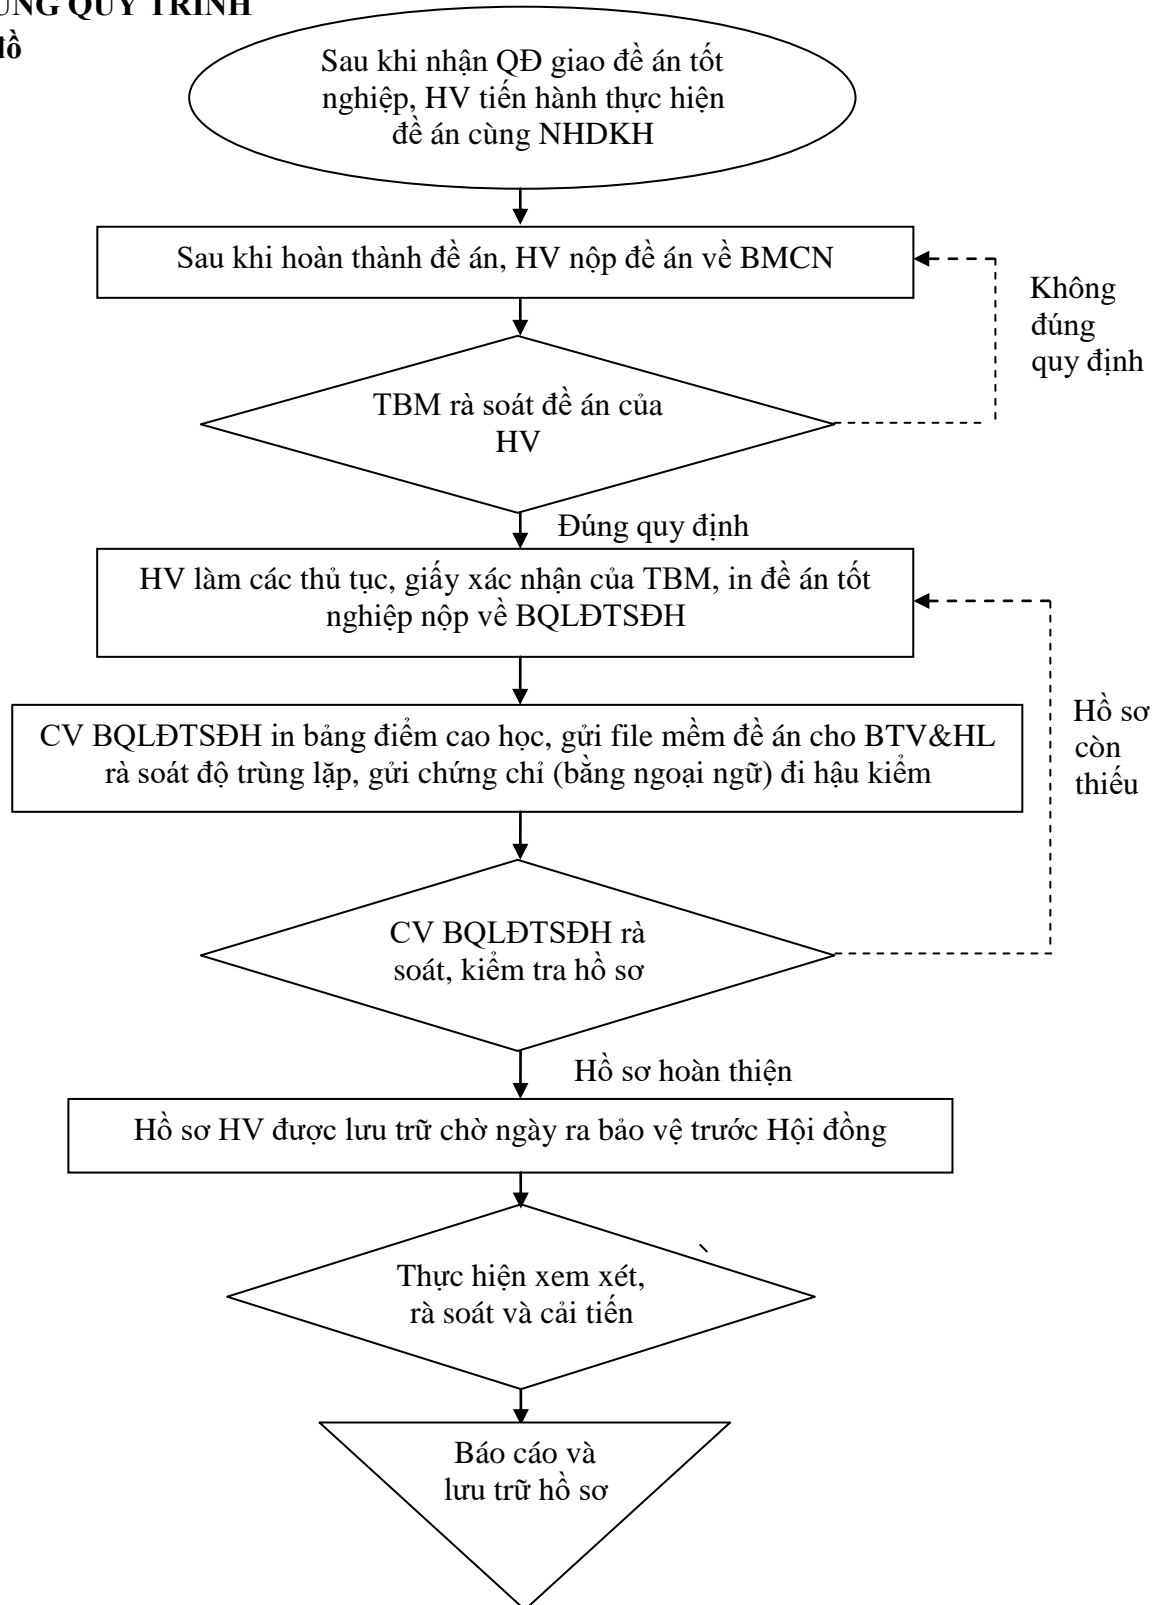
ÙNG QUY TRÌNH
đồ

Sau khi nhận QĐ giao đề án tốt nghiệp, HV tiến hành thực hiện đề án cùng NHDKH

Sau khi hoàn thành đề án, HV nộp đề án về BMCN

Không đúng quy định

TBM rà soát đề án của HV

Đúng quy định

HV làm các thủ tục, giấy xác nhận của TBM, in đề án tốt nghiệp nộp về BQLĐTSĐH

Hồ sơ còn thiếu

CV BQLĐTSĐH in bảng điểm cao học, gửi file mềm đề án cho BTV&HL rà soát độ trùng lặp, gửi chứng chỉ (bằng ngoại ngữ) đi hậu kiểm

CV BQLĐTSĐH rà soát, kiểm tra hồ sơ

Hồ sơ hoàn thiện

Hồ sơ HV được lưu trữ chờ ngày ra bảo vệ trước Hội đồng

Thực hiện xem xét, rà soát và cải tiến

Báo cáo và lưu trữ hồ sơ